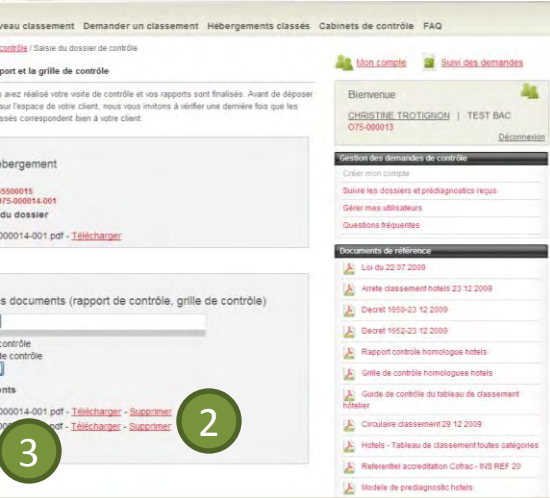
veau classement   Demander un classement   Hébergements classés   Cabinets de contrôle   FAQ

contrôle / Saisie du dossier de contrôle

port et la grille de contrôle

avez réalisé votre visite de contrôle et vos rapports sont finalisés. Avant de déposer sur l'espace de votre client, nous vous invitons à vérifier une dernière fois que les ssés correspondent bien à votre client.

ébergement

5500015
075-000014-001
du dossier

000014-001.pdf - Télécharger

s documents (rapport de contrôle, grille de contrôle)

contrôle
de contrôle

nts

000014-001.pdf - Télécharger - Supprimer
000014-001.pdf - Télécharger - Supprimer

2

3

Mon compte   Suivi des demandes

Bienvenue

CHRISTINE TROTIGNON | TEST BAC
O75-000013

Déconnexion

Gestion des demandes de contrôle

Créer mon compte
Suivre les dossiers et prédiagnostics reçus
Gérer mes utilisateurs
Questions fréquentes

Documents de référence

Loi du 22 07 2009
Arrete classement hotels 23 12 2009
Decret 1650-23 12 2009
Decret 1652-23 12 2009
Rapport controle homologue hotels
Grille de controle homologuee hotels
Guide de contrôle du tableau de classement hôtelier
Circulaire classement 29 12 2009
Hotels - Tableau de classement toutes catégories
Referentiel accreditation Cofrac - INS REF 20
Modele de prediagnostic hotels